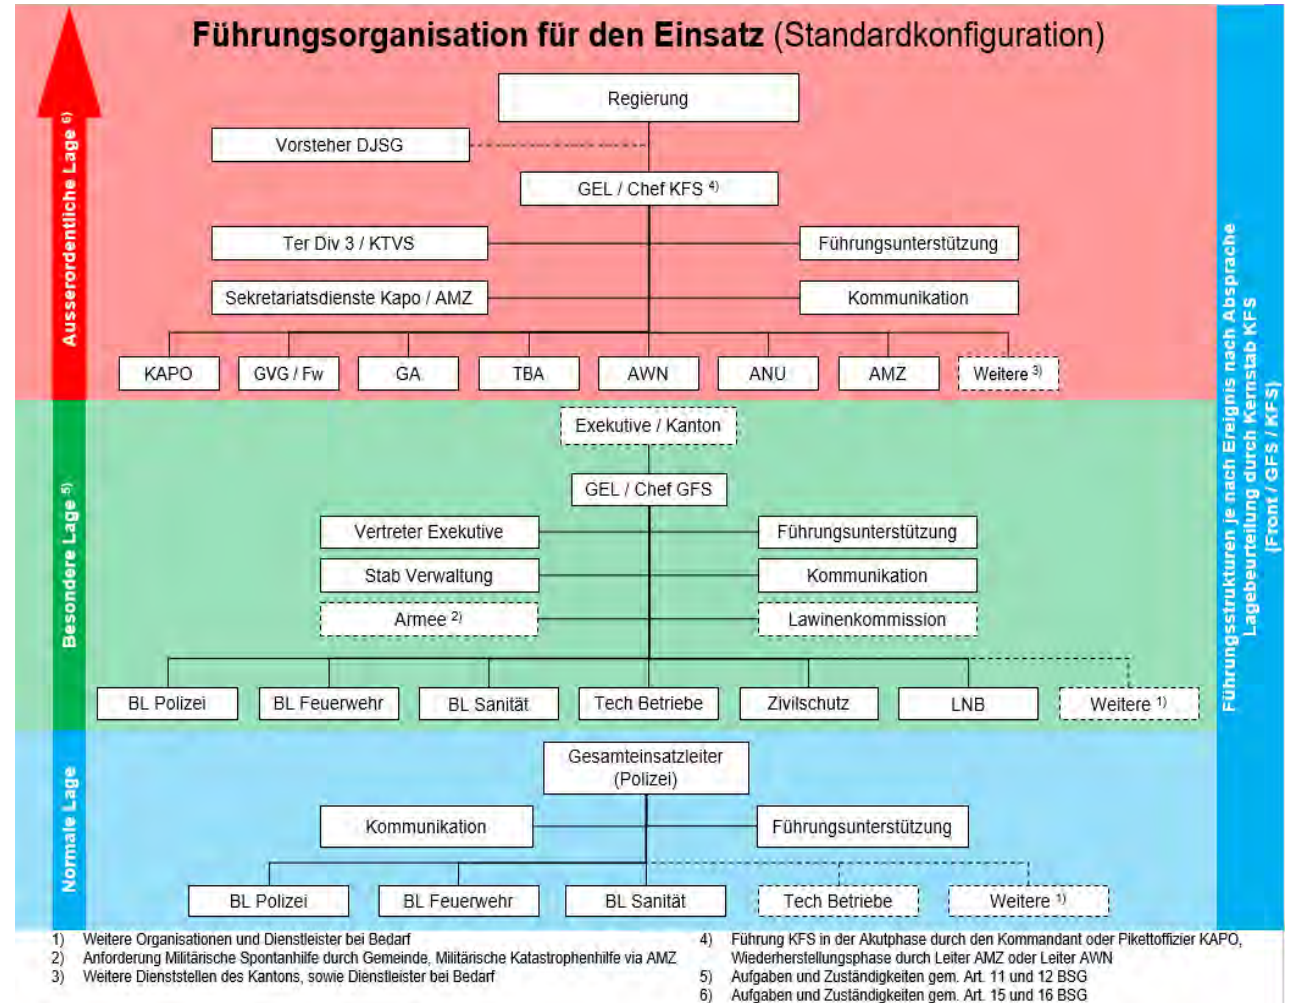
Führungsorganisation für den Einsatz (Standardkonfiguration)

Ausserordentliche Lage 6)

Regierung

Vorsteher DJSG

GEL / Chef KFS 4)

Ter Div 3 / KTVS

Führungsunterstützung

Sekretariatsdienste Kapo / AMZ

Kommunikation

KAPO

GVG / Fw

GA

TBA

AWN

ANU

AMZ

Weitere 3)

Besondere Lage 5)

Exekutive / Kanton

GEL / Chef GFS

Vertreter Exekutive

Führungsunterstützung

Stab Verwaltung

Kommunikation

Armee 2)

Lawinenkommission

BL Polizei

BL Feuerwehr

BL Sanität

Tech Betriebe

Zivilschutz

LNB

Weitere 1)

Normale Lage

Gesamteinsatzleiter (Polizei)

Kommunikation

Führungsunterstützung

BL Polizei

BL Feuerwehr

BL Sanität

Tech Betriebe

Weitere 1)

Führungsstrukturen je nach Ereignis nach Absprache Lagebeurteilung durch Kernstab KFS (Front / GFS / KFS)

1) Weitere Organisationen und Dienstleister bei Bedarf
2) Anforderung Militärische Spontanhilfe durch Gemeinde, Militärische Katastrophenhilfe via AMZ
3) Weitere Dienststellen des Kantons, sowie Dienstleister bei Bedarf

4) Führung KFS in der Akutphase durch den Kommandant oder Pikettoffizier KAPO, Wiederherstellungsphase durch Leiter AMZ oder Leiter AWN
5) Aufgaben und Zuständigkeiten gem. Art. 11 und 12 BSG
6) Aufgaben und Zuständigkeiten gem. Art. 15 und 16 BSG